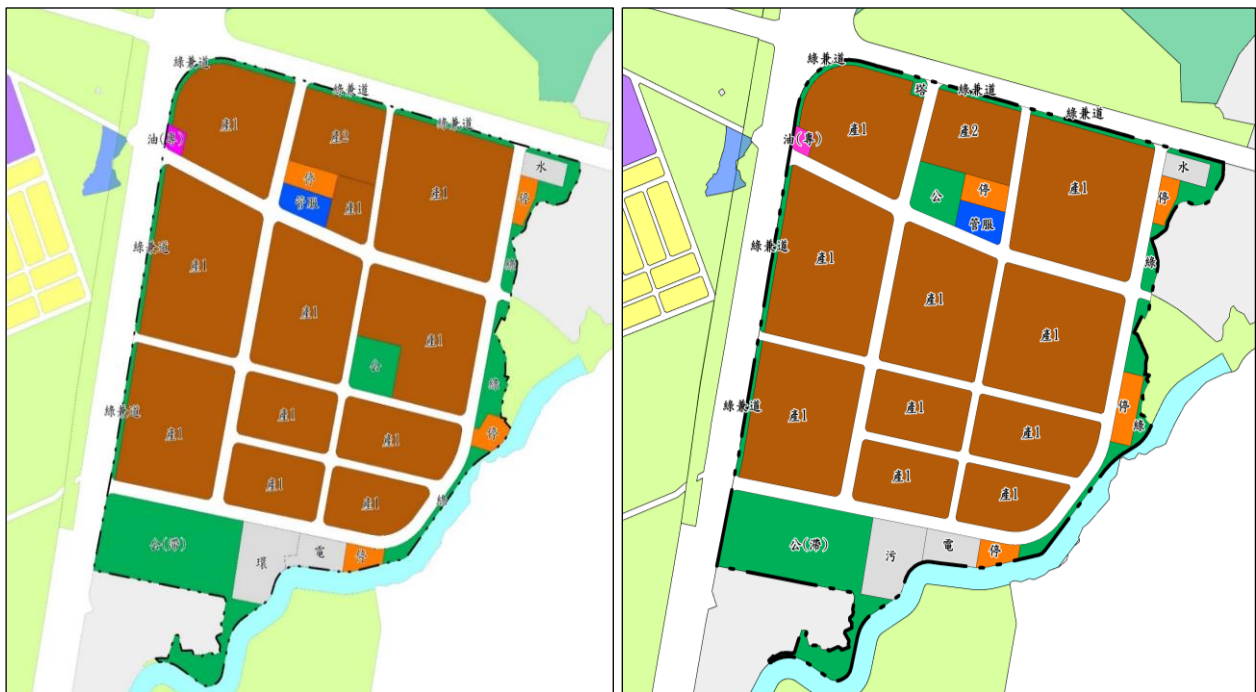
綠兼道
綠兼道
綠兼道
油(專)
產1
產2
產1
停
管服
產1
水
停
綠兼道
產1
產1
產1
綠
公
綠
綠兼道
產1
產1
產1
停
產1
產1
產1
綠
公(滯)
環
電
停

綠兼道
綠兼道
綠兼道
鄰
油(專)
產1
產2
產1
公
停
管服
水
停
綠兼道
產1
產1
綠
產1
綠兼道
產1
產1
產1
停
綠
產1
產1
公(滯)
污
電
停